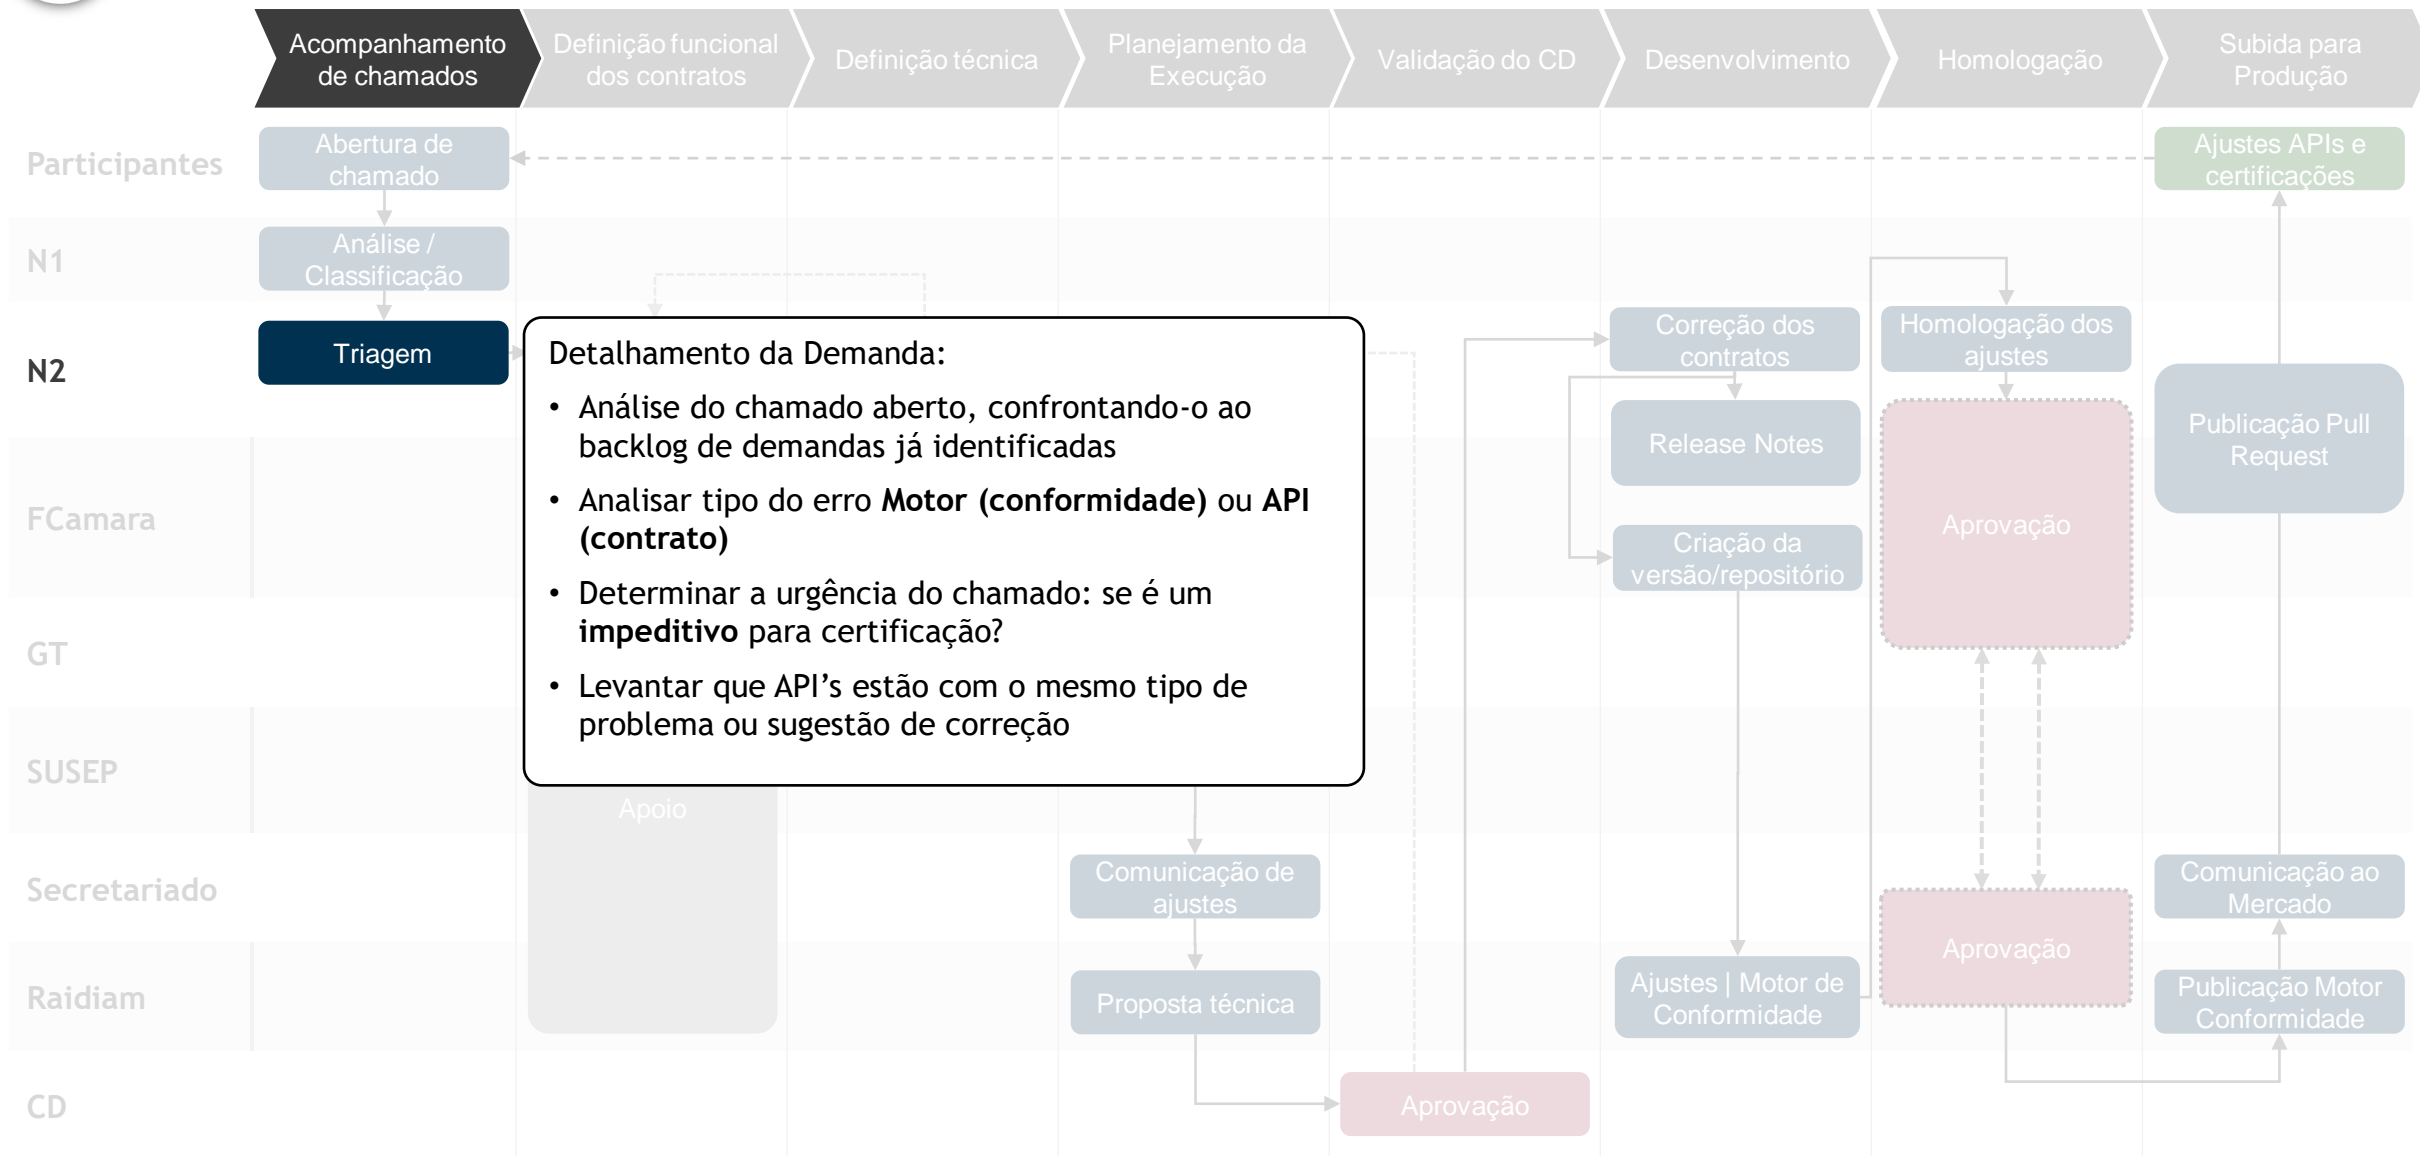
Acompanhamento de chamados

Definição funcional dos contratos

Definição técnica

Planejamento da Execução

Validação do CD

Desenvolvimento

Homologação

Subida para Produção

Participantes

N1

N2

FCamara

GT

SUSEP

Secretariado

Raidiam

CD

Abertura de chamado

Análise / Classificação

Triagem

Ajustes APIs e certificações

Correção dos contratos

Homologação dos ajustes

Release Notes

Publicação Pull Request

Aprovação

Criação da versão/repositório

Detalhamento da Demanda:

• Análise do chamado aberto, confrontando-o ao backlog de demandas já identificadas

• Analisar tipo do erro **Motor (conformidade)** ou **API (contrato)**

• Determinar a urgência do chamado: se é um **impeditivo** para certificação?

• Levantar que API's estão com o mesmo tipo de problema ou sugestão de correção

Apoio

Comunicação de ajustes

Comunicação ao Mercado

Aprovação

Proposta técnica

Ajustes | Motor de Conformidade

Publicação Motor Conformidade

Aprovação